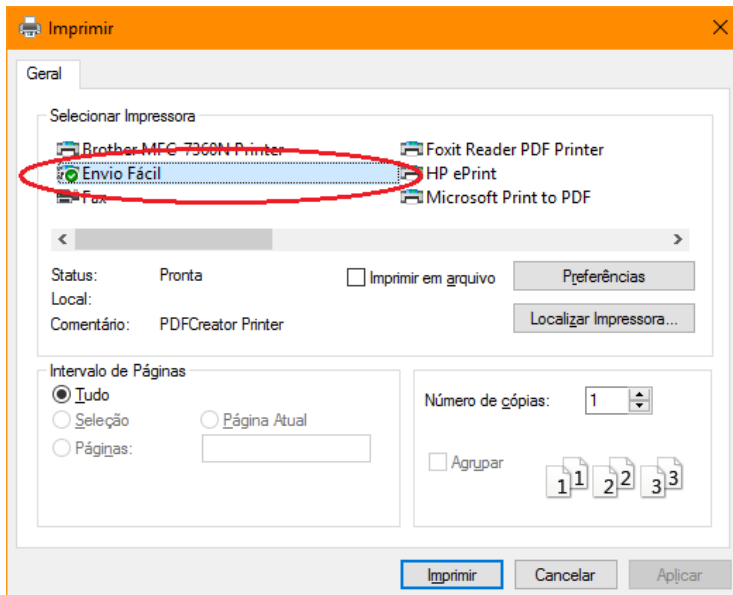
Imprimir

Geral

Selecionar Impressora

Brother MFC-7360N Printer
Envio Fácil
Fax
Foxit Reader PDF Printer
HP ePrint
Microsoft Print to PDF

Status: Pronta
Local:
Comentário: PDFCreator Printer

Imprimir em arquivo

Preferências

Localizar Impressora...

Intervalo de Páginas

Tudo
Seleção
Página Atual
Páginas:

Número de cópias: 1

Agrupar

1 1 2 2 3 3

Imprimir Cancelar Aplicar